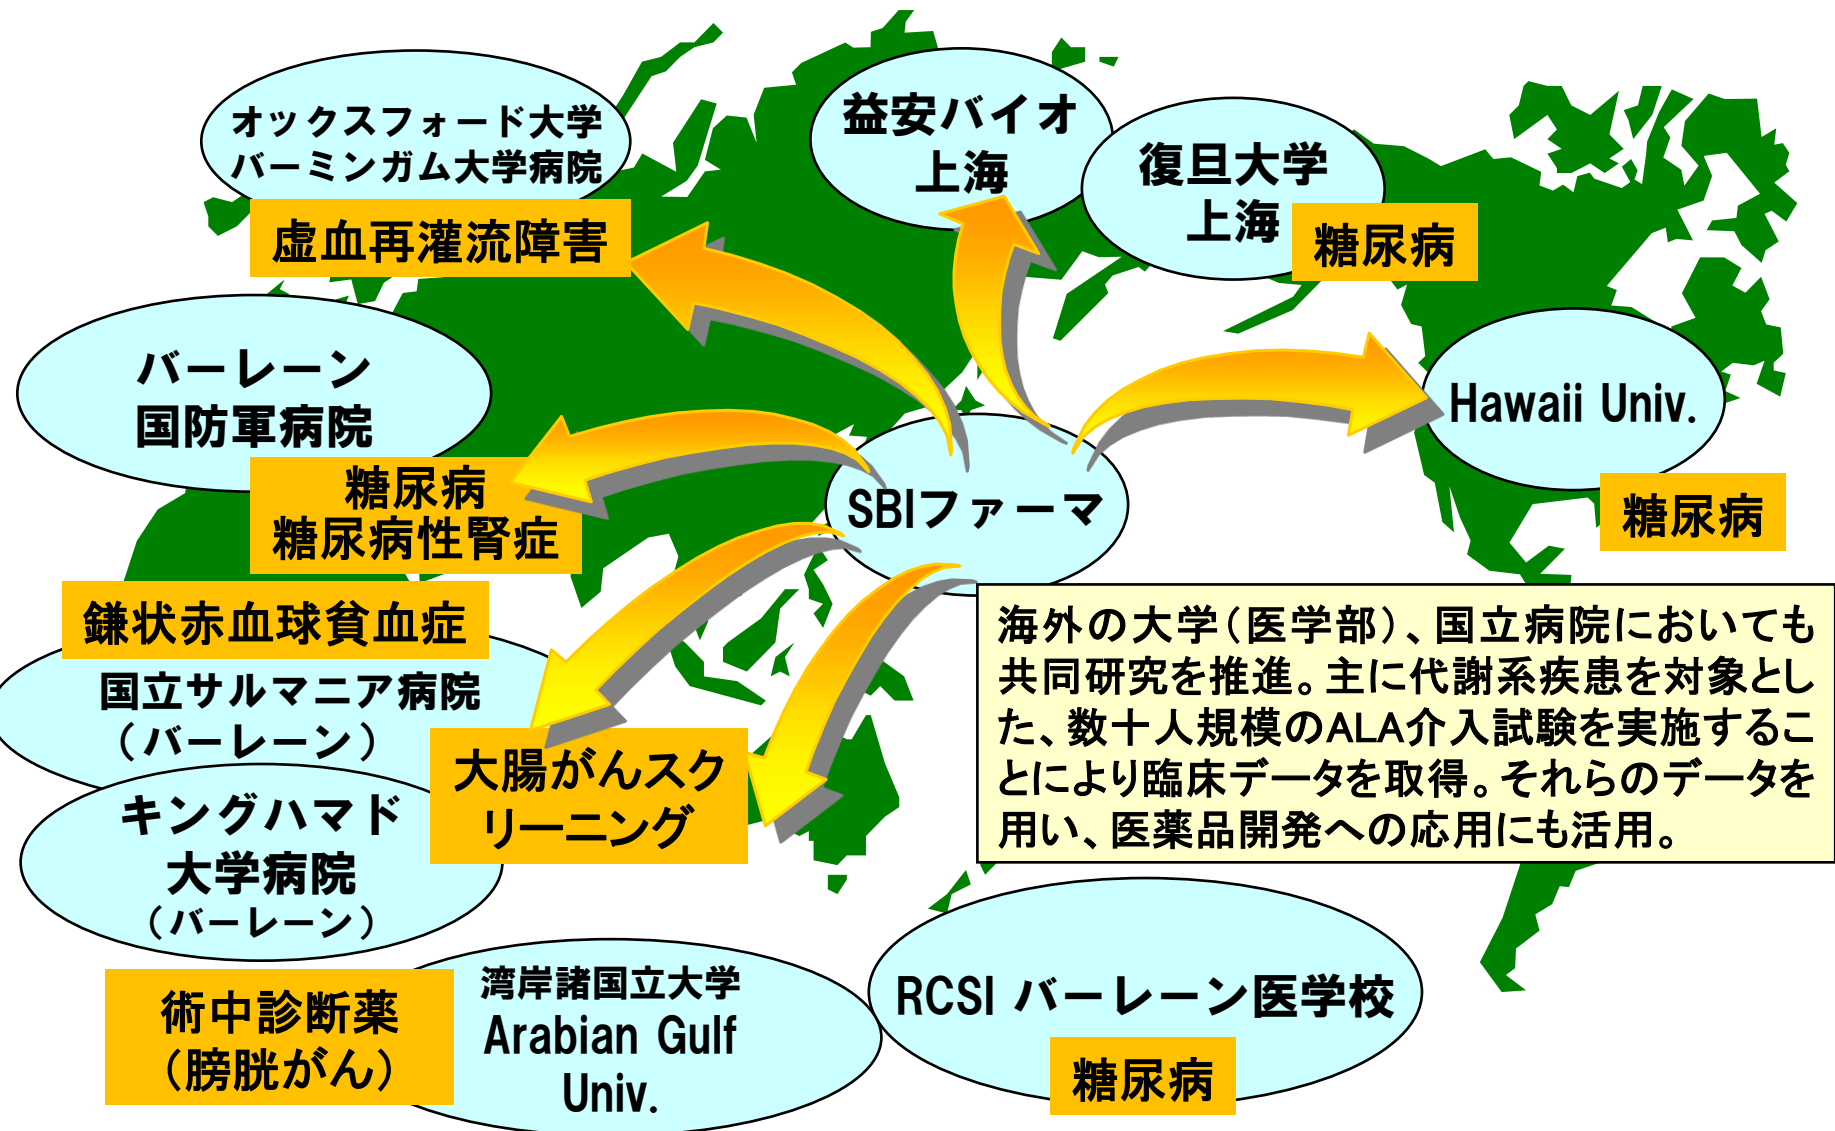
オックスフォード大学
バーミンガム大学病院

虚血再灌流障害

益安バイオ
上海

復旦大学
上海

糖尿病

バーレーン
国防軍病院

糖尿病
糖尿病性腎症

SBIファーマ

Hawaii Univ.

糖尿病

鎌状赤血球貧血症

国立サルマニア病院
（バーレーン）

大腸がんスクリーニング

キングハマド
大学病院
（バーレーン）

海外の大学（医学部）、国立病院においても共同研究を推進。主に代謝系疾患を対象とした、数十人規模のALA介入試験を実施することにより臨床データを取得。それらのデータを用い、医薬品開発への応用にも活用。

術中診断薬
（膀胱がん）

湾岸諸国立大学
Arabian Gulf
Univ.

RCSI バーレーン医学校

糖尿病